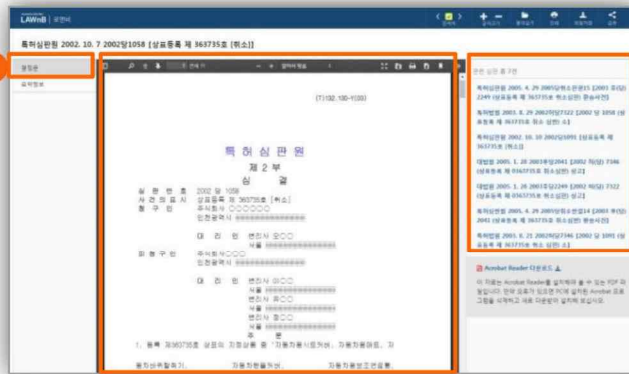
LAWnB | 로앤비

특허심판원 2002. 10. 7 2002당1058 [상표등록 제 363735호 [취소]]

결정문

(T)02-130-1030

특 허 심 판 원

제 2 부

심 결

심 판 번 호 2002 당 1058

사 건 의 표 시 상표등록 제 363735호 [취소]

청 구 인 주식회사 ○○○○

인천광역시 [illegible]

대 리 인 변리사 오○○

서울 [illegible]

피 청 구 인 주식회사○○○

인천광역시 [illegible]

대 리 인 변리사 이○○

서울 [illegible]

변리사 최○○

서울 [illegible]

변리사 한○○

서울 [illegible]

주 문

1. 등록 제363735호 상표의 지정상품 중 "자동차용시트커버, 자동차용매트, 자

관련 심판 총 7건

특허심판원 2005. 4. 29 2005당(취소)판결15 [2001 취(당) 2249 (상표등록 제 363735호 취소심판) 환송사건]

특허법원 2003. 8. 29 2002허7122 [2002 당 1058 (상표등록 제 363735호 취소 심판) 2.]

특허심판원 2002. 10. 10 2002당5091 [상표등록 제 363735호 [취소]]

대법원 2005. 1. 28 2003후2041 [2002 허(당) 7346 (상표등록 제 0363735호 취소심판) 상고]

대법원 2005. 1. 28 2003후2249 [2002 허(당) 7122 (상표등록 제 363735호 취소 심판) 상고]

특허심판원 2005. 4. 29 2005당(취소)판결14 [2003 후(당) 2041 (상표등록 제 363735호 취소심판) 환송사건]

특허법원 2003. 8. 21 2002허7346 [2002 당 1091 (상표등록 제 363735호 취소 심판) 2.]

Acrobat Reader 다운로드

이 자료는 Acrobat Reader를 설치해야 볼 수 있는 PDF 파일입니다. 만약 자료가 보이지 않으시면 Acrobat 프로그램을 삭제하고 새로 다운받아 설치해 보십시오.